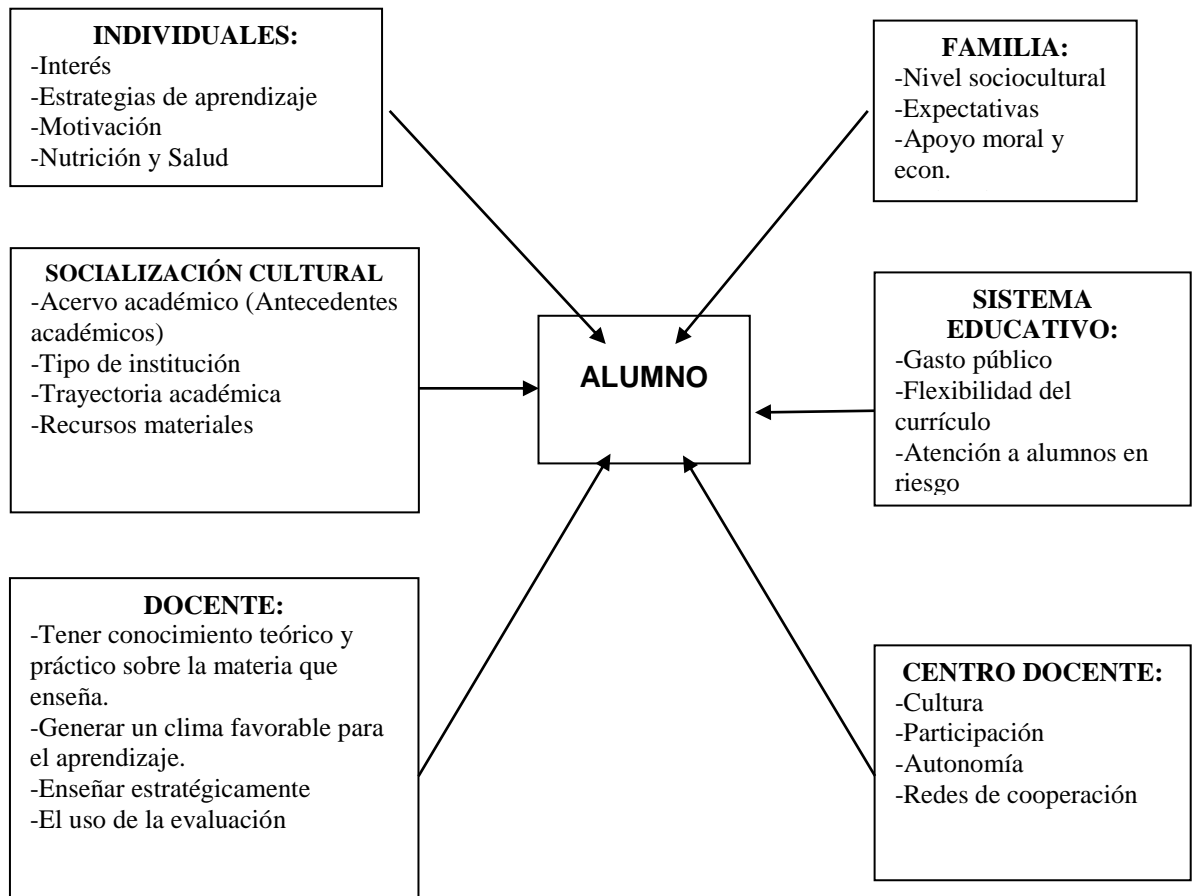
**INDIVIDUALES:**
-Interés
-Estrategias de aprendizaje
-Motivación
-Nutrición y Salud

**FAMILIA:**
-Nivel sociocultural
-Expectativas
-Apoyo moral y econ.

**SOCIALIZACIÓN CULTURAL**
-Acervo académico (Antecedentes académicos)
-Tipo de institución
-Trayectoria académica
-Recursos materiales

**ALUMNO**

**SISTEMA EDUCATIVO:**
-Gasto público
-Flexibilidad del currículo
-Atención a alumnos en riesgo

**DOCENTE:**
-Tener conocimiento teórico y práctico sobre la materia que enseña.
-Generar un clima favorable para el aprendizaje.
-Enseñar estratégicamente
-El uso de la evaluación

**CENTRO DOCENTE:**
-Cultura
-Participación
-Autonomía
-Redes de cooperación